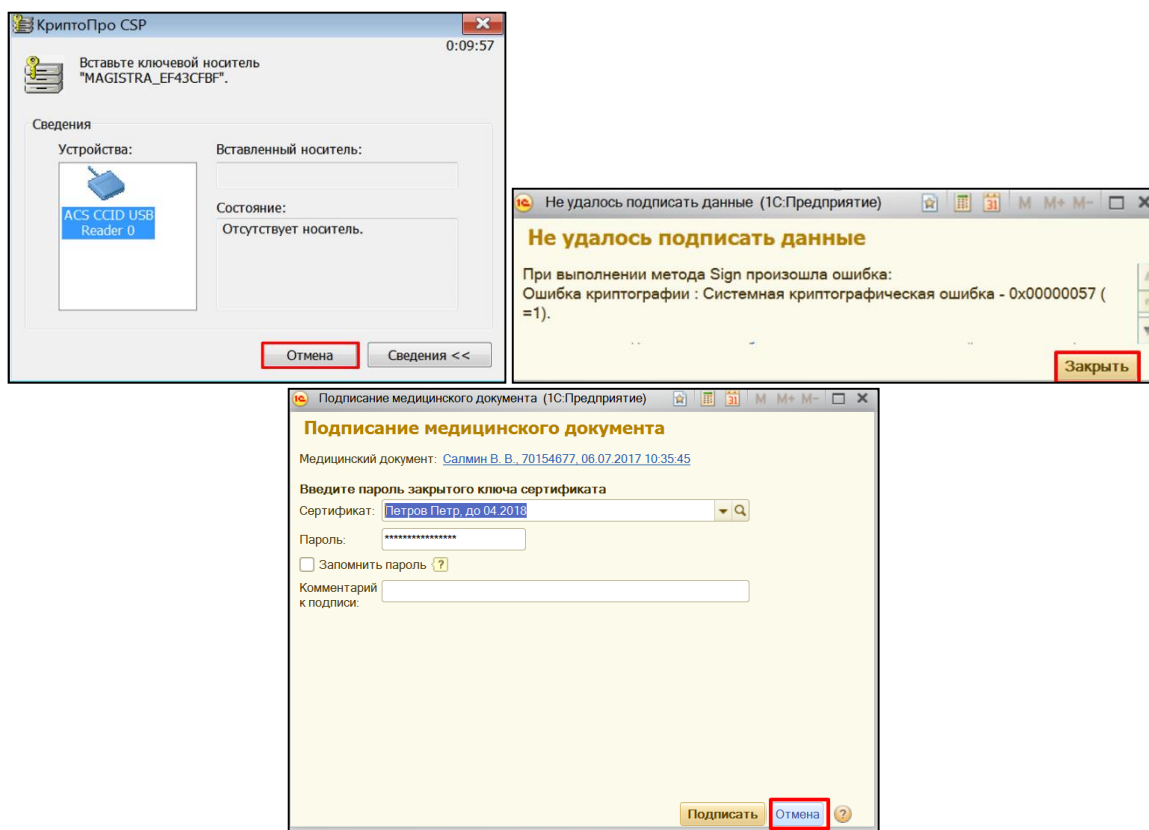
КриптоПро CSP

0:09:57

Вставьте ключевой носитель "MAGISTRA_EF43CFBF".

Сведения

Устройства:

ACS CCID USB Reader 0

Вставленный носитель:

Состояние:

Отсутствует носитель.

Отмена

Сведения <<

Не удалось подписать данные (1С:Предприятие)

M M+ M-

Не удалось подписать данные

При выполнении метода Sign произошла ошибка:
Ошибка криптографии : Системная криптографическая ошибка - 0x00000057 ( =1).

Закрыть

Подписание медицинского документа (1С:Предприятие)

M M+ M-

Подписание медицинского документа

Медицинский документ: Салмин В. В., 70154677, 06.07.2017 10:35:45

Введите пароль закрытого ключа сертификата

Сертификат: Петров Петр, до 04.2018

Пароль: ***************

Запомнить пароль ?

Комментарий к подписи:

Подписать

Отмена

?